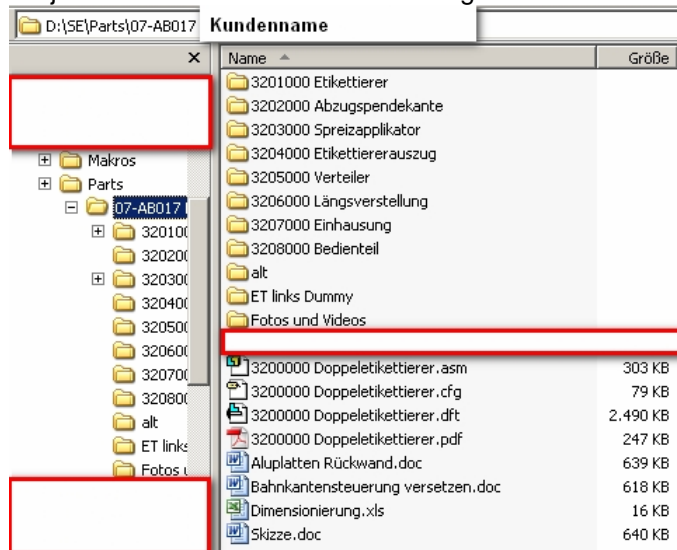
D:\SE\Parts\07-AB017 Kundenname

×

Makros
Parts
07-AB017
320100
320200
320300
320400
320500
320600
320700
320800
alt
ET links
Fotos u

| Name | Größe |
|---|---|
| 3201000 Etikettierer | |
| 3202000 Abzugspendekante | |
| 3203000 Spreizapplikator | |
| 3204000 Etikettiererauszug | |
| 3205000 Verteiler | |
| 3206000 Längsverstellung | |
| 3207000 Einhausung | |
| 3208000 Bedienteil | |
| alt | |
| ET links Dummy | |
| Fotos und Videos | |
| 3200000 Doppeletikettierer.asm | 303 KB |
| 3200000 Doppeletikettierer.cfg | 79 KB |
| 3200000 Doppeletikettierer.dft | 2.490 KB |
| 3200000 Doppeletikettierer.pdf | 247 KB |
| Aluplatten Rückwand.doc | 639 KB |
| Bahnkantensteuerung versetzen.doc | 618 KB |
| Dimensionierung.xls | 16 KB |
| Skizze.doc | 640 KB |